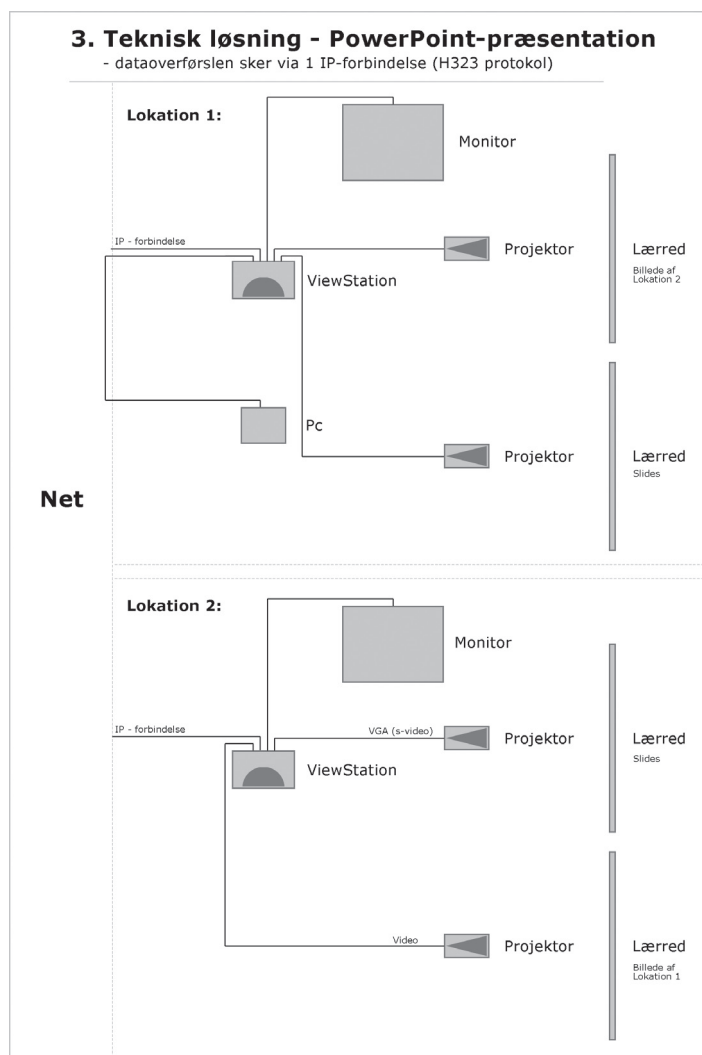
3. Teknisk løsning - PowerPoint-præsentation
- dataoverførslen sker via 1 IP-forbindelse (H323 protokol)

Lokation 1:

Monitor

IP - forbindelse

Projektor

Lærred
Billede af Lokation 2

ViewStation

Pc

Projektor

Lærred
Slides

Net

Lokation 2:

Monitor

IP - forbindelse

VGA (s-video)

Projektor

Lærred
Slides

ViewStation

Video

Projektor

Lærred
Billede af Lokation 1